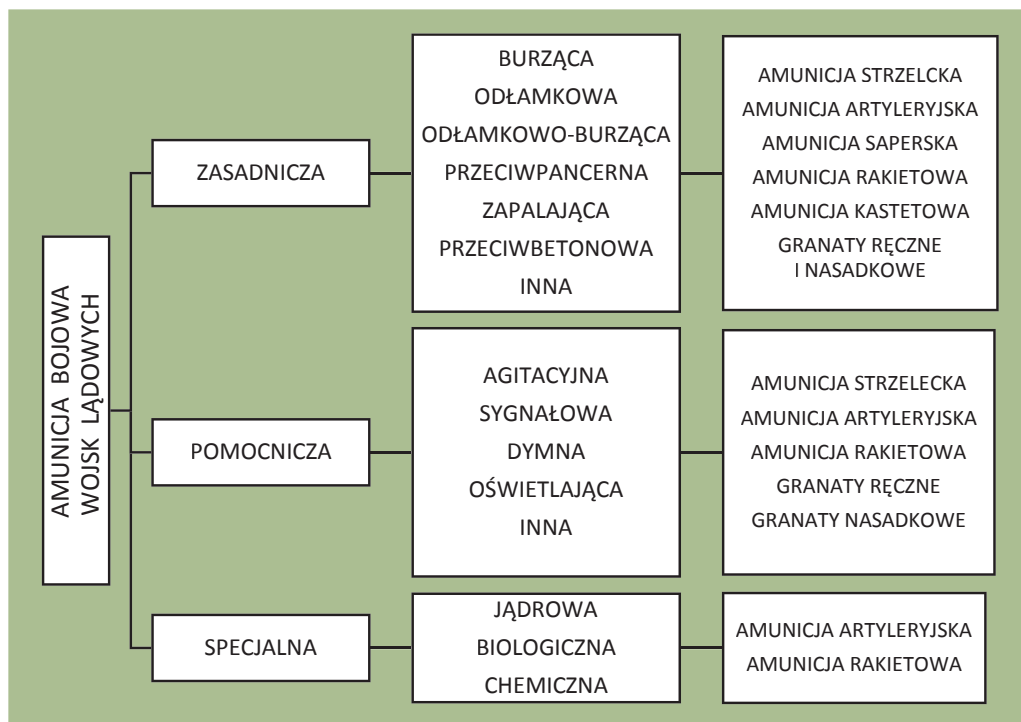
AMUNICJA BOJOWA WOJSK LĄDOWYCH

ZASADNICZA

BURZĄCA
ODŁAMKOWA
ODŁAMKOWO-BURZĄCA
PRZECIWPANCERNA
ZAPALAJĄCA
PRZECIWBETONOWA
INNA

AMUNICJA STRZELCKA
AMUNICJA ARTYLERYJSKA
AMUNICJA SAPERSKA
AMUNICJA RAKIETOWA
AMUNICJA KASTETOWA
GRANATY RĘCZNE I NASADKOWE

POMOCNICZA

AGITACYJNA
SYGNAŁOWA
DYMNA
OŚWIETLAJĄCA
INNA

AMUNICJA STRZELECKA
AMUNICJA ARTYLERYJSKA
AMUNICJA RAKIETOWA
GRANATY RĘCZNE
GRANATY NASADKOWE

SPECJALNA

JĄDROWA
BIOLOGICZNA
CHEMICZNA

AMUNICJA ARTYLERYJSKA
AMUNICJA RAKIETOWA